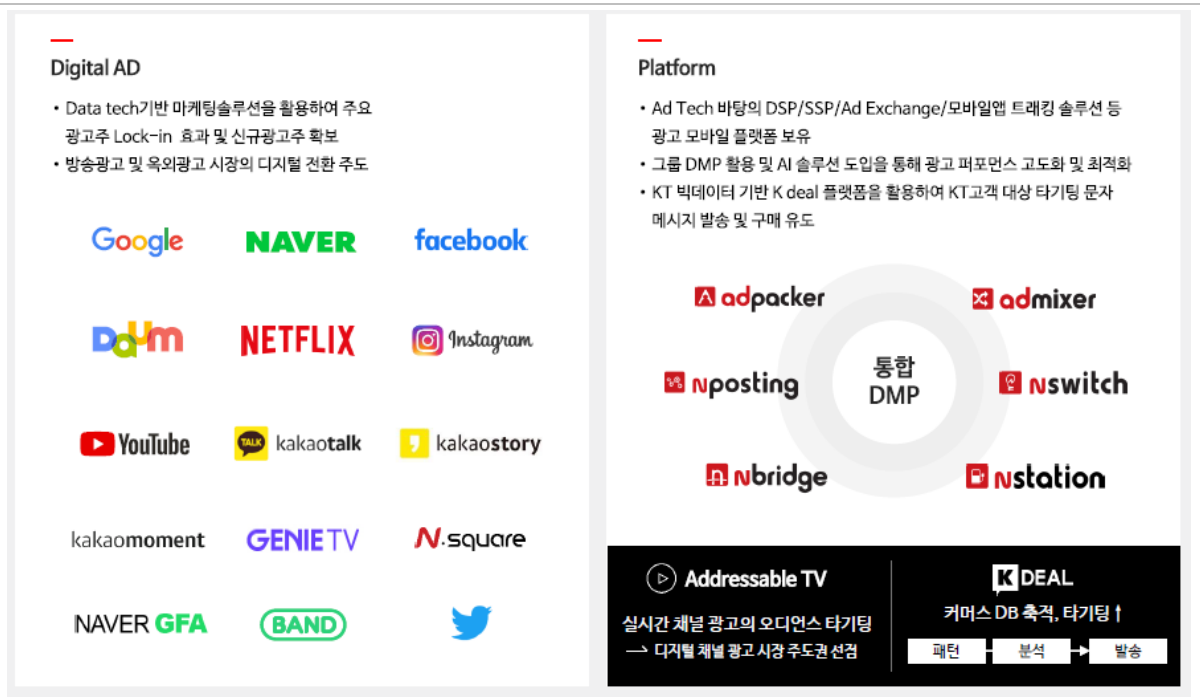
Digital AD

• Data tech기반 마케팅솔루션을 활용하여 주요 광고주 Lock-in 효과 및 신규광고주 확보
• 방송광고 및 옥외광고 시장의 디지털 전환 주도

Google NAVER facebook
Daum NETFLIX Instagram
YouTube kakaotalk kakaostory
kakaomoment GENIE TV N.square
NAVER GFA BAND

Platform

• Ad Tech 바탕의 DSP/SSP/Ad Exchange/모바일앱 트래킹 솔루션 등 광고 모바일 플랫폼 보유
• 그룹 DMP 활용 및 AI 솔루션 도입을 통해 광고 퍼포먼스 고도화 및 최적화
• KT 빅데이터 기반 K deal 플랫폼을 활용하여 KT고객 대상 타기팅 문자 메시지 발송 및 구매 유도

adpacker admixer
통합 DMP
nposting nswitch
nbridge nstation

Addressable TV
실시간 채널 광고의 오디언스 타기팅
→ 디지털 채널 광고 시장 주도권 선점

K DEAL
커머스 DB 축적, 타기팅 ↑
패턴 분석 발송